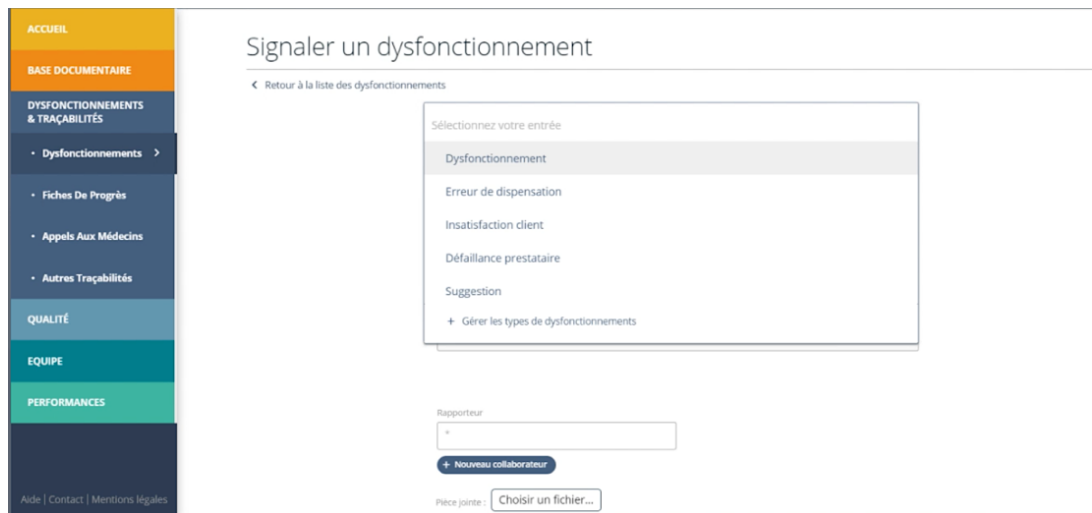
ACCUEIL

BASE DOCUMENTAIRE

DYSFONCTIONNEMENTS & TRAÇABILITÉS

• Dysfonctionnements >

• Fiches De Progrès

• Appels Aux Médecins

• Autres Traçabilités

QUALITÉ

EQUIPE

PERFORMANCES

Aide | Contact | Mentions légales

Signaler un dysfonctionnement

< Retour à la liste des dysfonctionnements

Sélectionnez votre entrée

Dysfonctionnement

Erreur de dispensation

Insatisfaction client

Défaillance prestataire

Suggestion

+ Gérer les types de dysfonctionnements

Rapporteur

+ Nouveau collaborateur

Pièce jointe : Choisir un fichier...